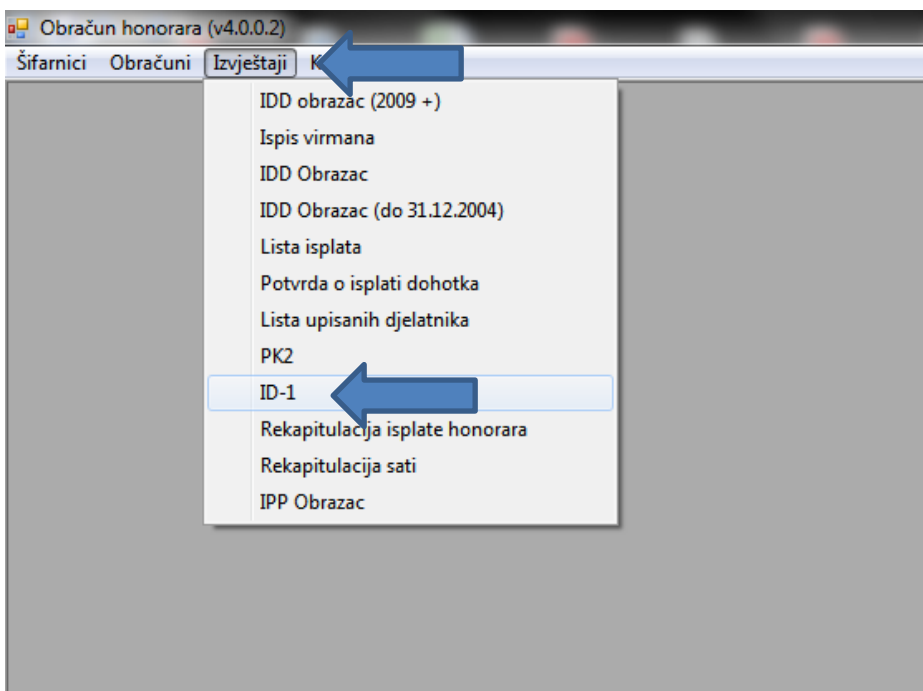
Obračun honorara (v4.0.0.2)

Šifarnici Obračuni Izvještaji K

IDD obrazac (2009 +)
Ispis virmana
IDD Obrazac
IDD Obrazac (do 31.12.2004)
Lista isplata
Potvrda o isplati dohotka
Lista upisanih djelatnika
PK2
ID-1
Rekapitulacija isplate honorara
Rekapitulacija sati
IPP Obrazac